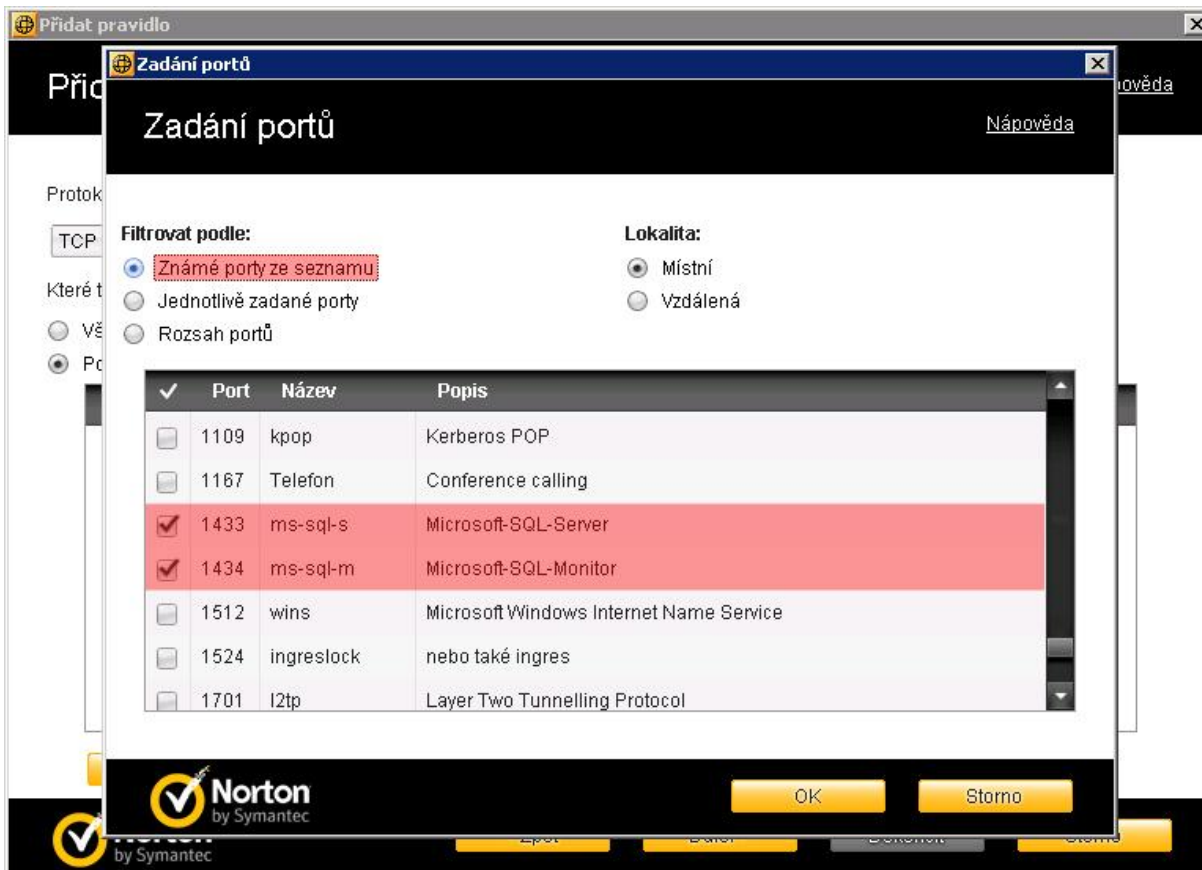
Přidat pravidlo

Přid

ápověda

Protok

TCP

Které t

Vš

Po

Zadání portů

Zadání portů

Nápověda

Filtrovat podle:

Známé porty ze seznamu

Jednotlivě zadané porty

Rozsah portů

Lokalita:

Místní

Vzdálená

| ✓ | Port | Název | Popis |
|---|---|---|---|
| | 1109 | kpop | Kerberos POP |
| | 1167 | Telefon | Conference calling |
| ✓ | 1433 | ms-sql-s | Microsoft-SQL-Server |
| ✓ | 1434 | ms-sql-m | Microsoft-SQL-Monitor |
| | 1512 | wins | Microsoft Windows Internet Name Service |
| | 1524 | ingreslock | nebo také ingres |
| | 1701 | l2tp | Layer Two Tunnelling Protocol |

Norton by Symantec

OK

Storno

by Symantec

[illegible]

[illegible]

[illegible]

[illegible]